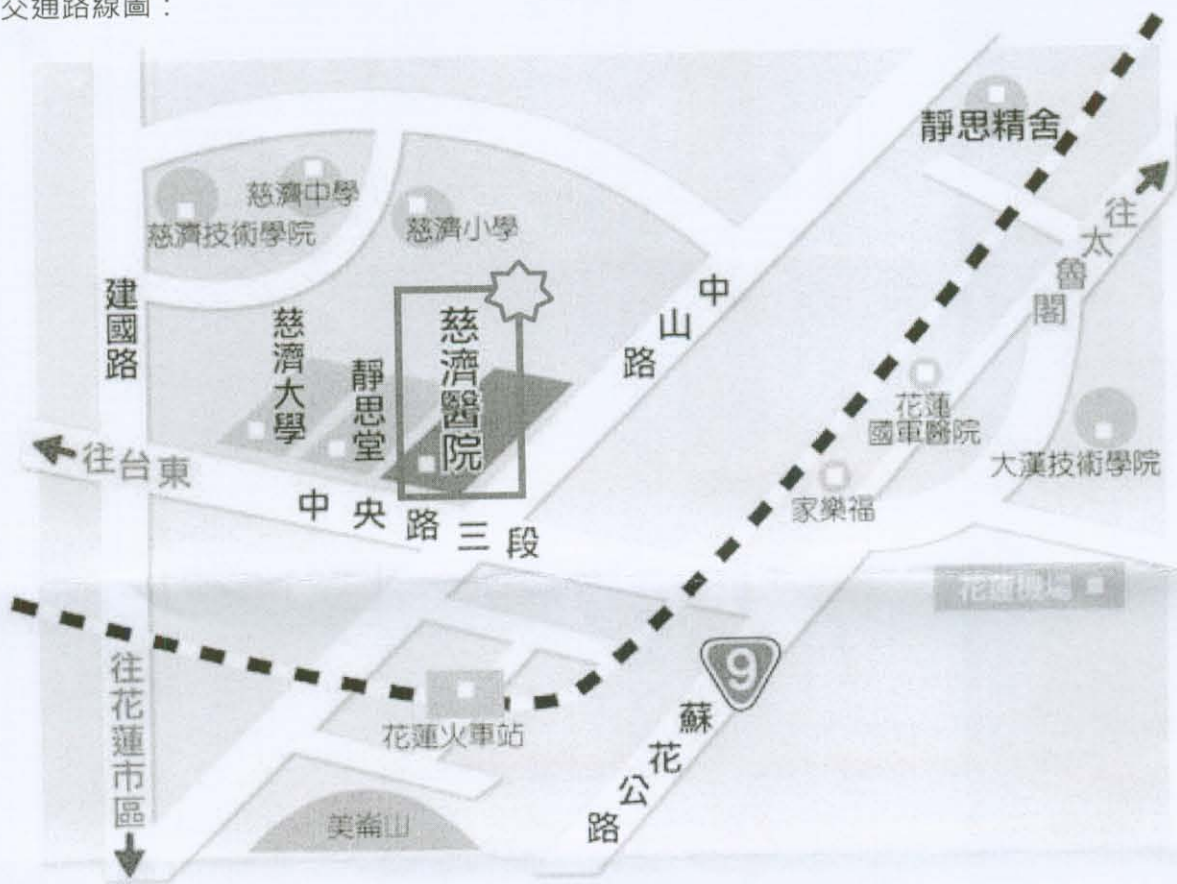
交通路線圖：

靜思精舍

往太魯閣

慈濟中學

慈濟技術學院

慈濟小學

建國路

慈濟大學

靜思堂

慈濟醫院

中山路

花蓮國軍醫院

大漢技術學院

往台東

中央路三段

家樂福

花蓮機場

9

往花蓮市區

花蓮火車站

蘇花公路

美崙山